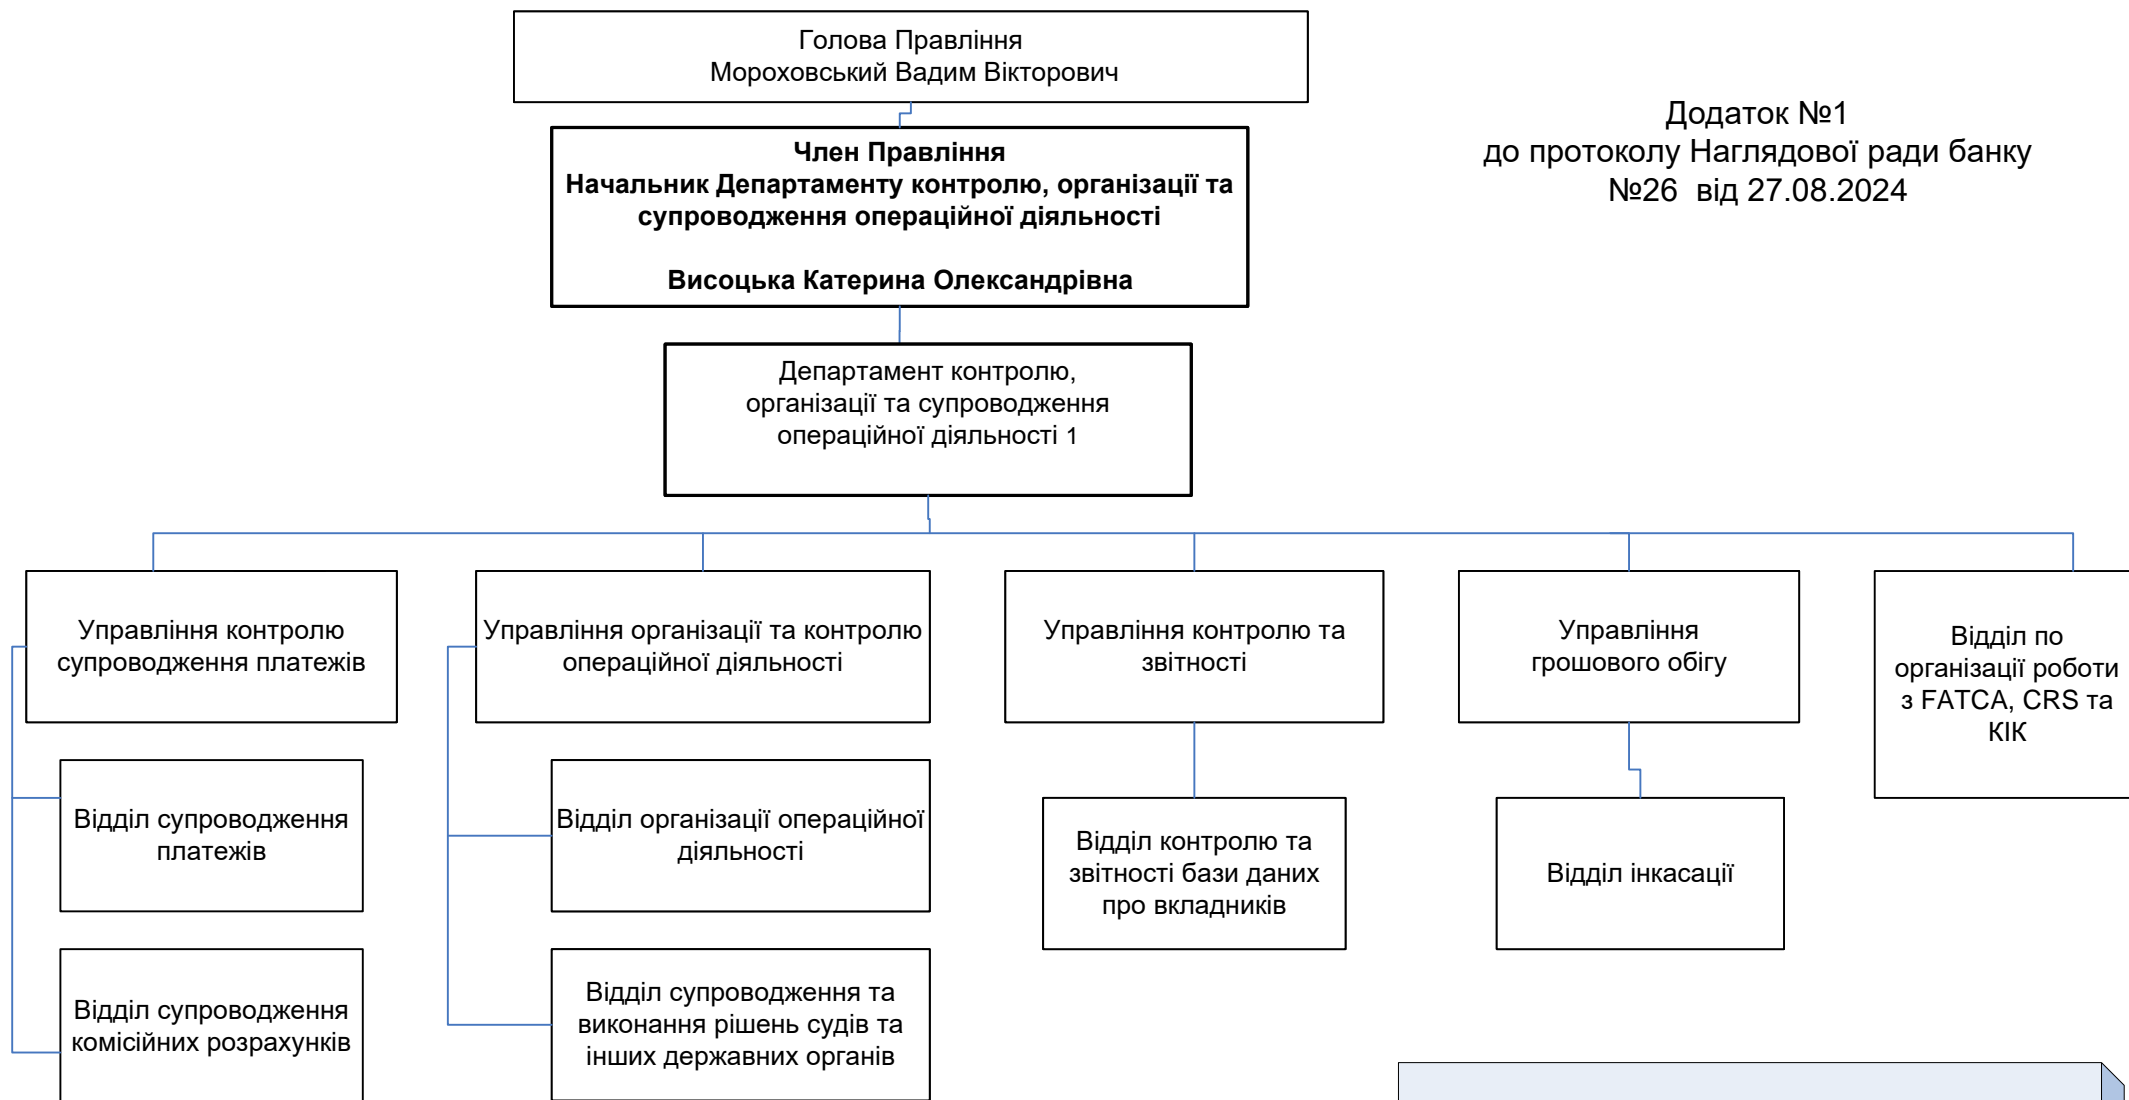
Голова Правління
Мороховський Вадим Вікторович

Член Правління
Начальник Департаменту контролю, організації та супроводження операційної діяльності

Висоцька Катерина Олександрівна

Додаток №1
до протоколу Наглядової ради банку
№26 від 27.08.2024

Департамент контролю, організації та супроводження операційної діяльності 1

Управління контролю супроводження платежів

Відділ супроводження платежів

Відділ супроводження комісійних розрахунків

Управління організації та контролю операційної діяльності

Відділ організації операційної діяльності

Відділ супроводження та виконання рішень судів та інших державних органів

Управління контролю та звітності

Відділ контролю та звітності бази даних про вкладників

Управління грошового обігу

Відділ інкасації

Відділ по організації роботи з FATCA, CRS та КІК